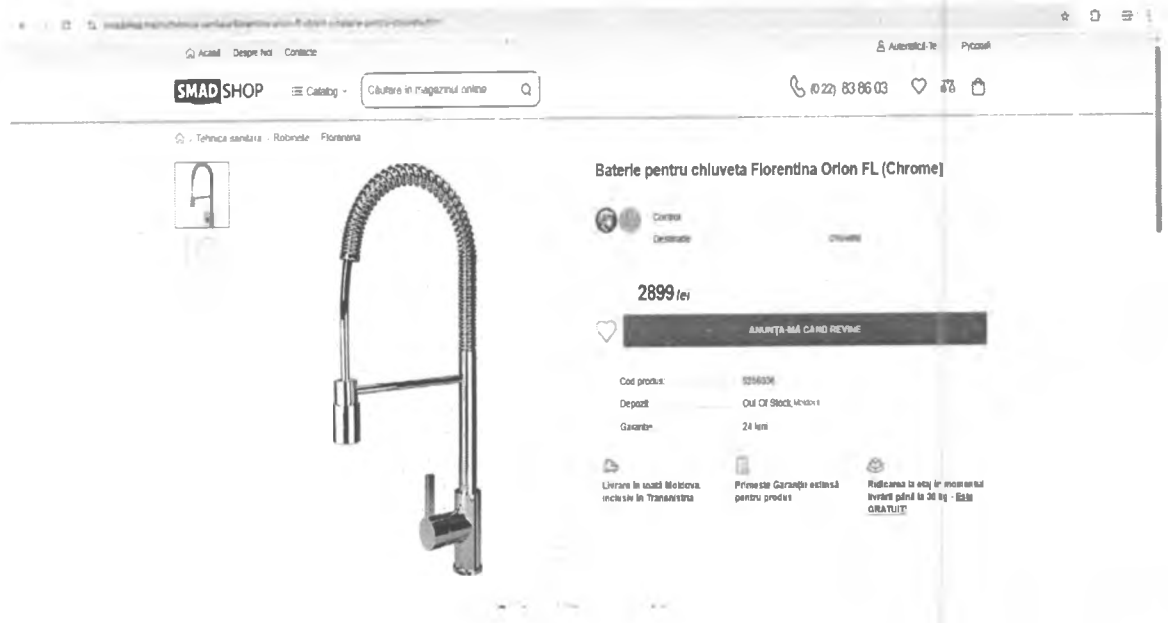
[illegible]

Acasă Despre Noi Contacte

Autentifică-Te Русский

SMAD SHOP

Catalog

Căutare în magazinul online

(022) 83 86 03

Tehnica sanitara · Robinete · Florentina

Baterie pentru chiuveta Florentina Orion FL (Chrome)

Culoare

Destinatie Chrome

2899 lei

ANUNȚĂ-MĂ CÂND REVINE

Cod produs: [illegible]

Depozit Out Of Stock, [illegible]

Garanție 24 luni

Livrare în toată Moldova inclusiv în Transnistria

Primește Garanție extinsă pentru produs

Ridicarea la etaj în momentul livrării până la 30 kg - Este GRATUIT!